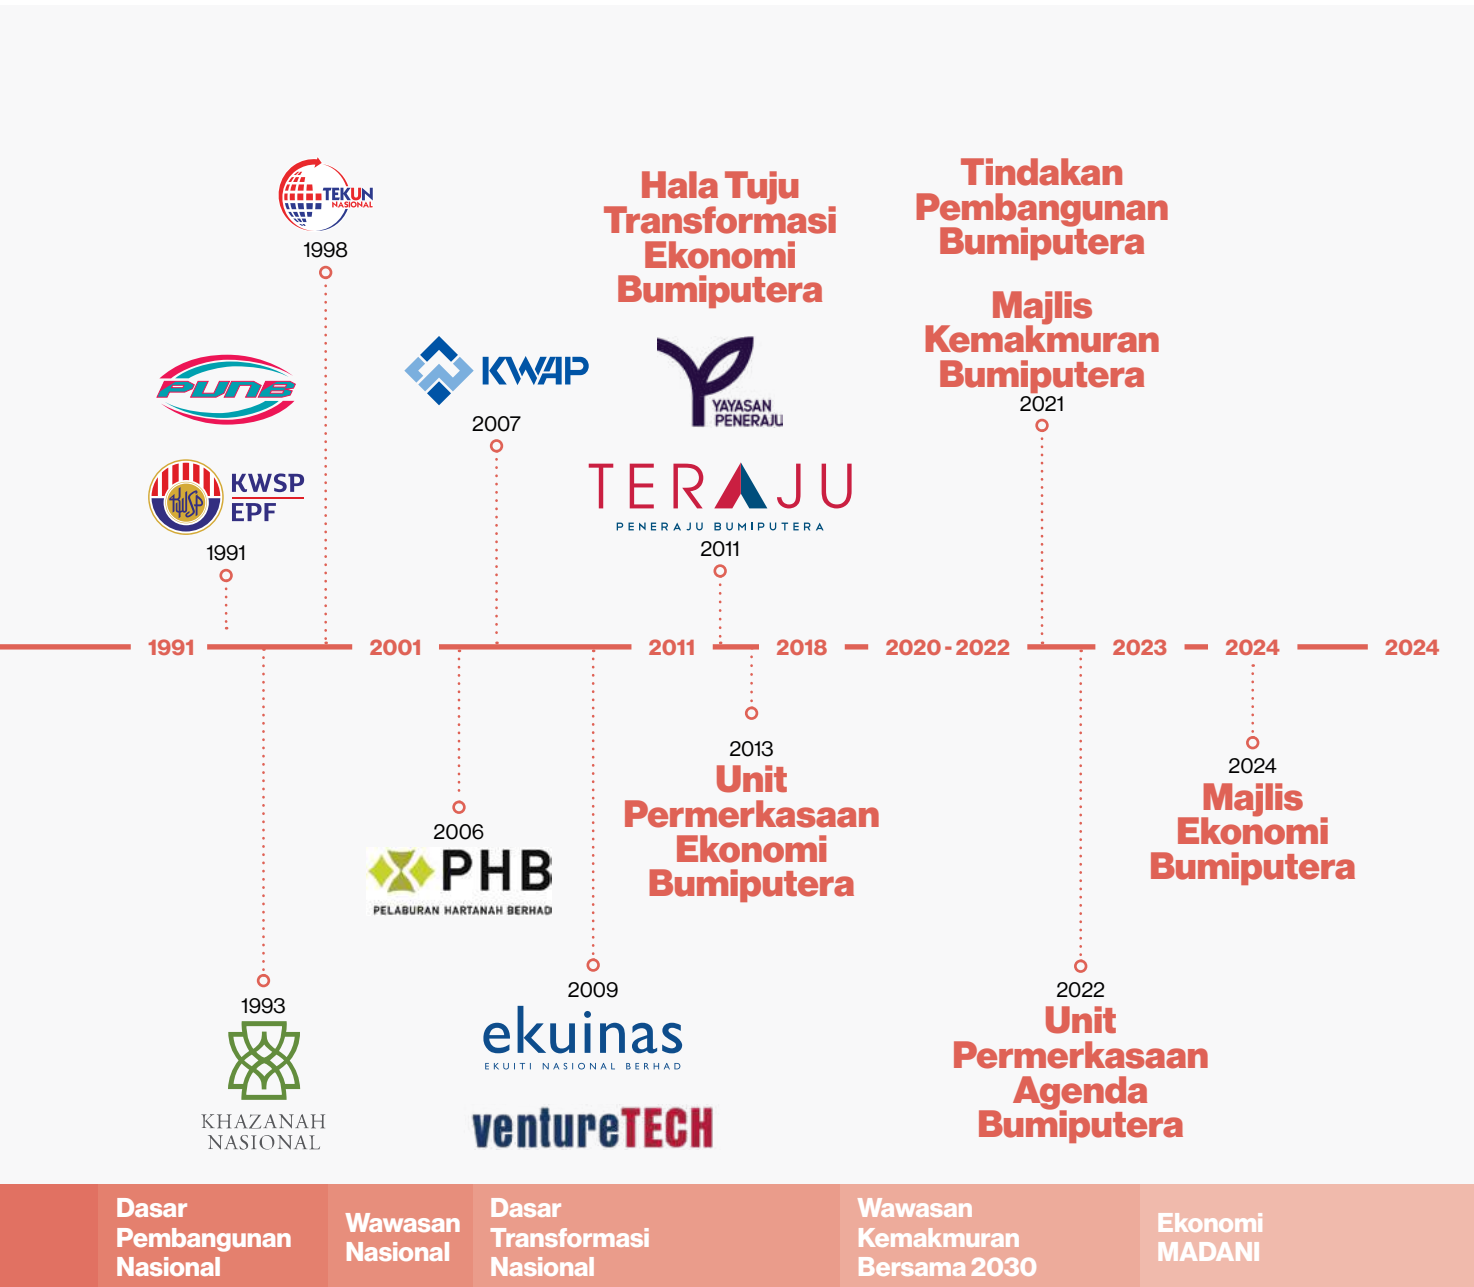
TEKUN NASIONAL
1998

PUNB

KWSP EPF
1991

KWAP
2007

Hala Tuju Transformasi Ekonomi Bumiputera

YAYASAN PENERAJU

TERAJU
PENERAJU BUMIPUTERA
2011

Tindakan Pembangunan Bumiputera

Majlis Kemakmuran Bumiputera
2021

1991 2001 2011 2018 2020 - 2022 2023 2024 2024

1993
KHAZANAH NASIONAL

2006
PHB
PELABURAN HARTANAH BERHAD

2009
ekuinas
EKUITI NASIONAL BERHAD
ventureTECH

2013
Unit Permerkasaan Ekonomi Bumiputera

2022
Unit Permerkasaan Agenda Bumiputera

2024
Majlis Ekonomi Bumiputera

Dasar Pembangunan Nasional

Wawasan Nasional

Dasar Transformasi Nasional

Wawasan Kemakmuran Bersama 2030

Ekonomi MADANI